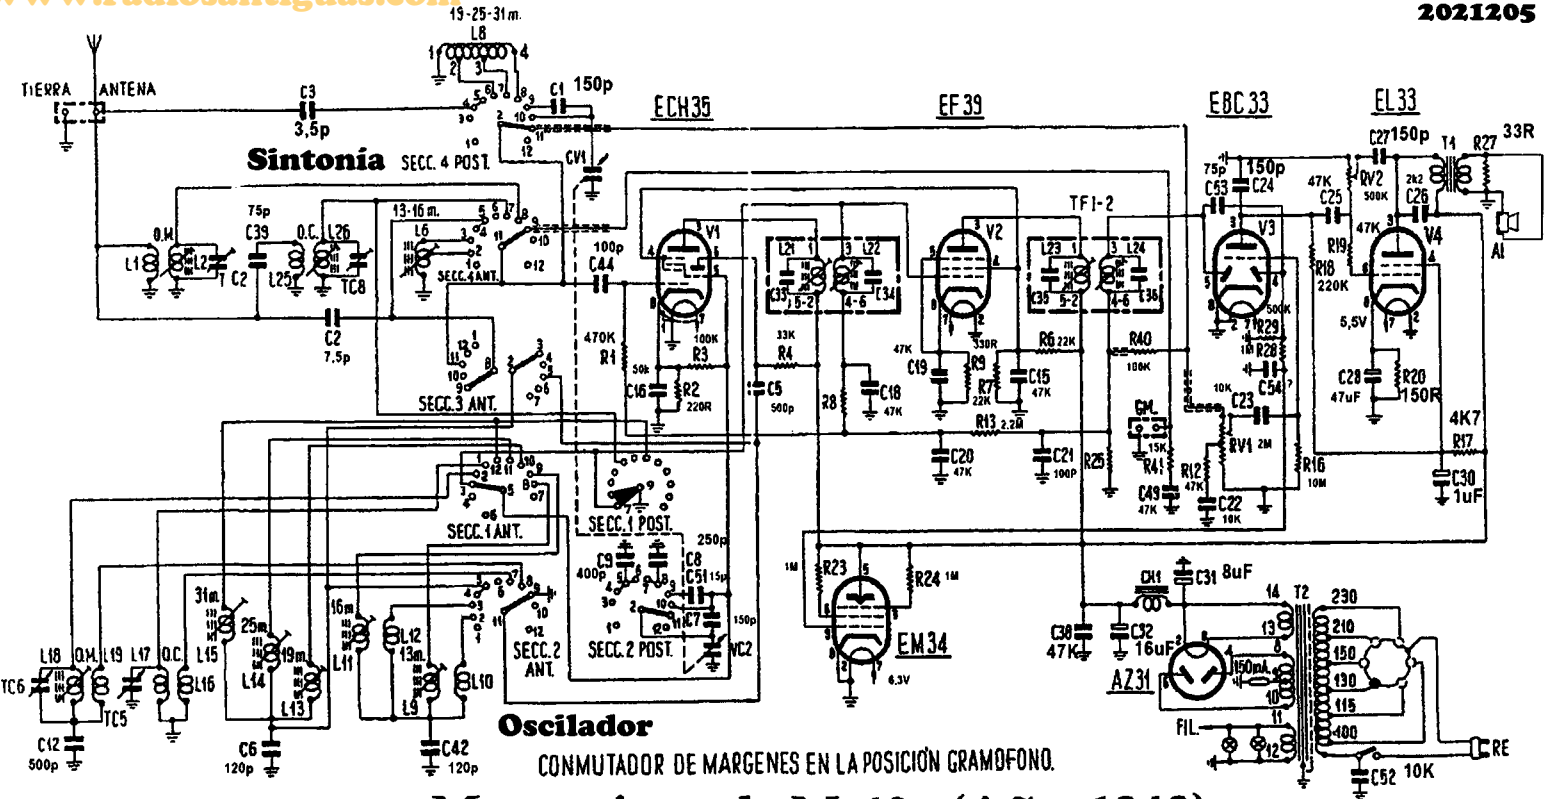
www.radiosantiguas.com
2021205

19-25-31m.
L8
TIERRA ANTENA
C3
3,5p
C1 150p
Sintonía SECC. 4 POST.
CV1
ECH35
EF39
EBC33
EL33
C27 150p
T4
R27 33R
75p
C53
C24 150p
47K
C25
RV2 500K
2k2
C26
TF1-2
V1
V2
V3
V4
R19
47K
R18 220K
5,5V
Al
O.M.
L1
L2
TC2
75p
C39
O.C.
L26
L25
TC8
13-16 m.
L6
SECC. 4 ANT.
100p
C44
L21 L22
C33 5-2 4-6 C34
L23 L24
C35 5-2 4-6 C36
C2
7,5p
470K
R1
50k
C16
R2 220R
R3
100K
33K
R4
C5 500p
R8
C18 47K
47K
C19
R9 330R
R7 22K
R6 22K
C15 47K
R40
100K
R29
R28
C54
10K
C23
2M
RV1
GM.
15K
R41
R12 47K
C49 47K
C22 10K
R16 10M
C28 47uF
R20 150R
4K7
R17
C30 1uF
SECC. 3 ANT.
C20 47K
R13 2,2M
C21 100P
R25
SECC. 1 ANT.
SECC. 1 POST.
250p
C9 400p
C8
C51 15p
C7
150p
VC2
SECC. 2 ANT.
SECC. 2 POST.
1M
R23
R24 1M
EM34
6,3V
CH1
C31 8uF
T2
230
210
150
130
115
400
C38 47K
C32 16uF
AZ31
150mA.
FIL.
RE
C52 10K
L18 O.M. L19 L17 O.C.
TC6 TC5 L16
31m. L15
25m. L14
19m. L13
16m. L11
L12 13m.
L9
L10
C12 500p
C6 120p
C42 120p
Oscilador
CONMUTADOR DE MARGENES EN LA POSICION GRAMOFONO.
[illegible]